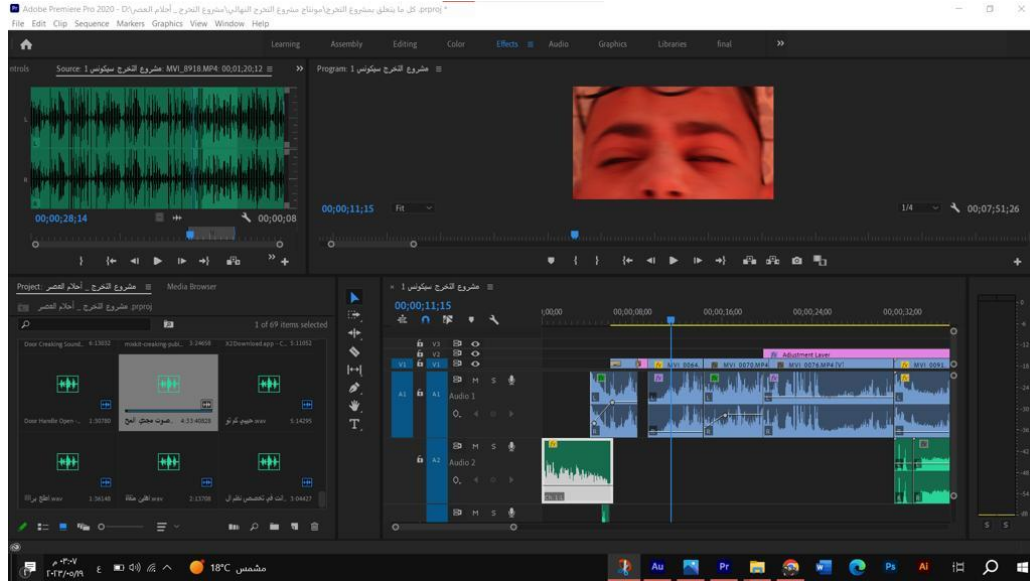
Adobe Premiere Pro 2020 - D:\كل ما يتعلق بمشروع التخرج\مونتاج مشروع التخرج النهائي\مشروع التخرج _ أحلام العصر.prproj *
File Edit Clip Sequence Markers Graphics View Window Help

Learning Assembly Editing Color Effects Audio Graphics Libraries final »

ntrols Source: 1 مشروع التخرج سيكونس: MVI_8918.MP4: 00;01;20;12 ≡ » Program: 1 مشروع التخرج سيكونس ≡

00;00;28;14 00;00;08
00;00;11;15 Fit 1/4 00;07;51;26

Project: مشروع التخرج _ أحلام العصر ≡ Media Browser
مشروع التخرج _ أحلام العصر.prproj
1 of 69 items selected
Door Creaking Sound... 6:13032 mixkit-creaking-pub... 3:24658 X2Download.app - C... 5:11052
Door Handle Open-... 1:30780 صوت مجتي امج 4:33:40828 خبيص كر تو.wav 5:14295
اطلع برا.wav 1:38148 اهلي منك.wav 2:23708 انت فم تخصص نقد ل... 5:04427

مشروع التخرج سيكونس 1 ≡ ×
00;00;11;15
:00;00 00;00;08;00 00;00;16;00 00;00;24;00 00;00;32;00
V3 V2 V1
A1 Audio 1
A2 Audio 2
M S
Adjustment Layer
MVI_0064 MVI_0070.MP4 MVI_0076.MP4[V] MVI_0091

-6 -12 -18 -24 -30 -36 -42 -48 -54 dB
S S

ص ٠٣:٠٧
٢٠٢٣/٠٥/١٩ ع 18°C مشمس